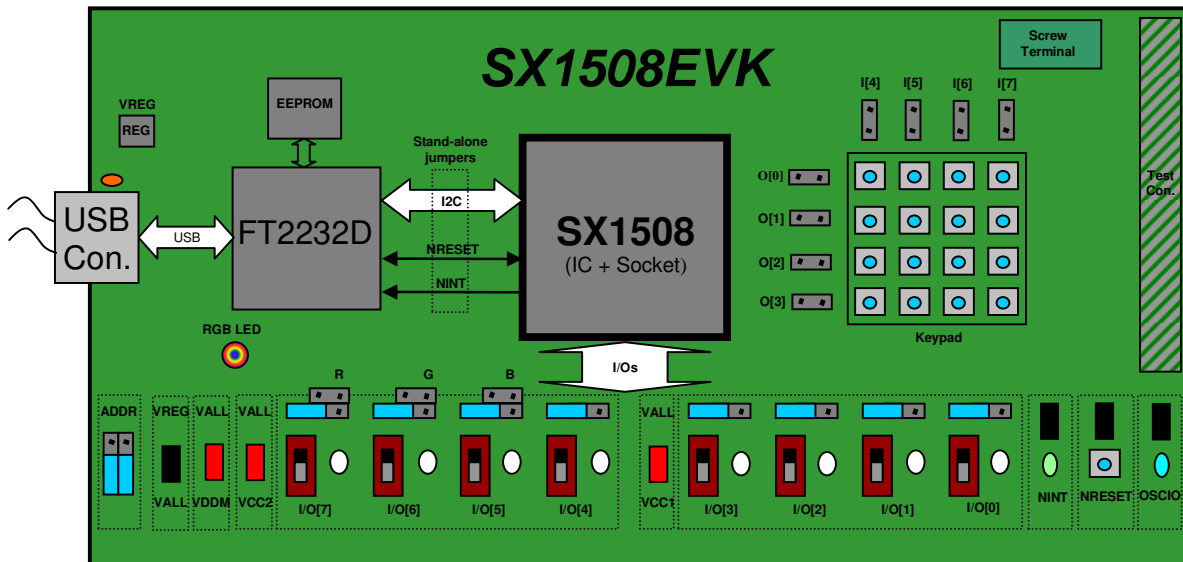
SX1508EVK

Screw Terminal

VREG
REG

EEPROM

Stand-alone jumpers

I[4] I[5] I[6] I[7]

Test Con.

USB Con.

USB

FT2232D

I2C

NRESET

NINT

SX1508
(IC + Socket)

O[0]
O[1]
O[2]
O[3]

Keypad

RGB LED

I/Os

R G B

ADDR

VREG VALL VALL

VALL VDDM VCC2

I/O[7] I/O[6] I/O[5] I/O[4]

VALL

VCC1

I/O[3] I/O[2] I/O[1] I/O[0]

NINT NRESET OSCIO